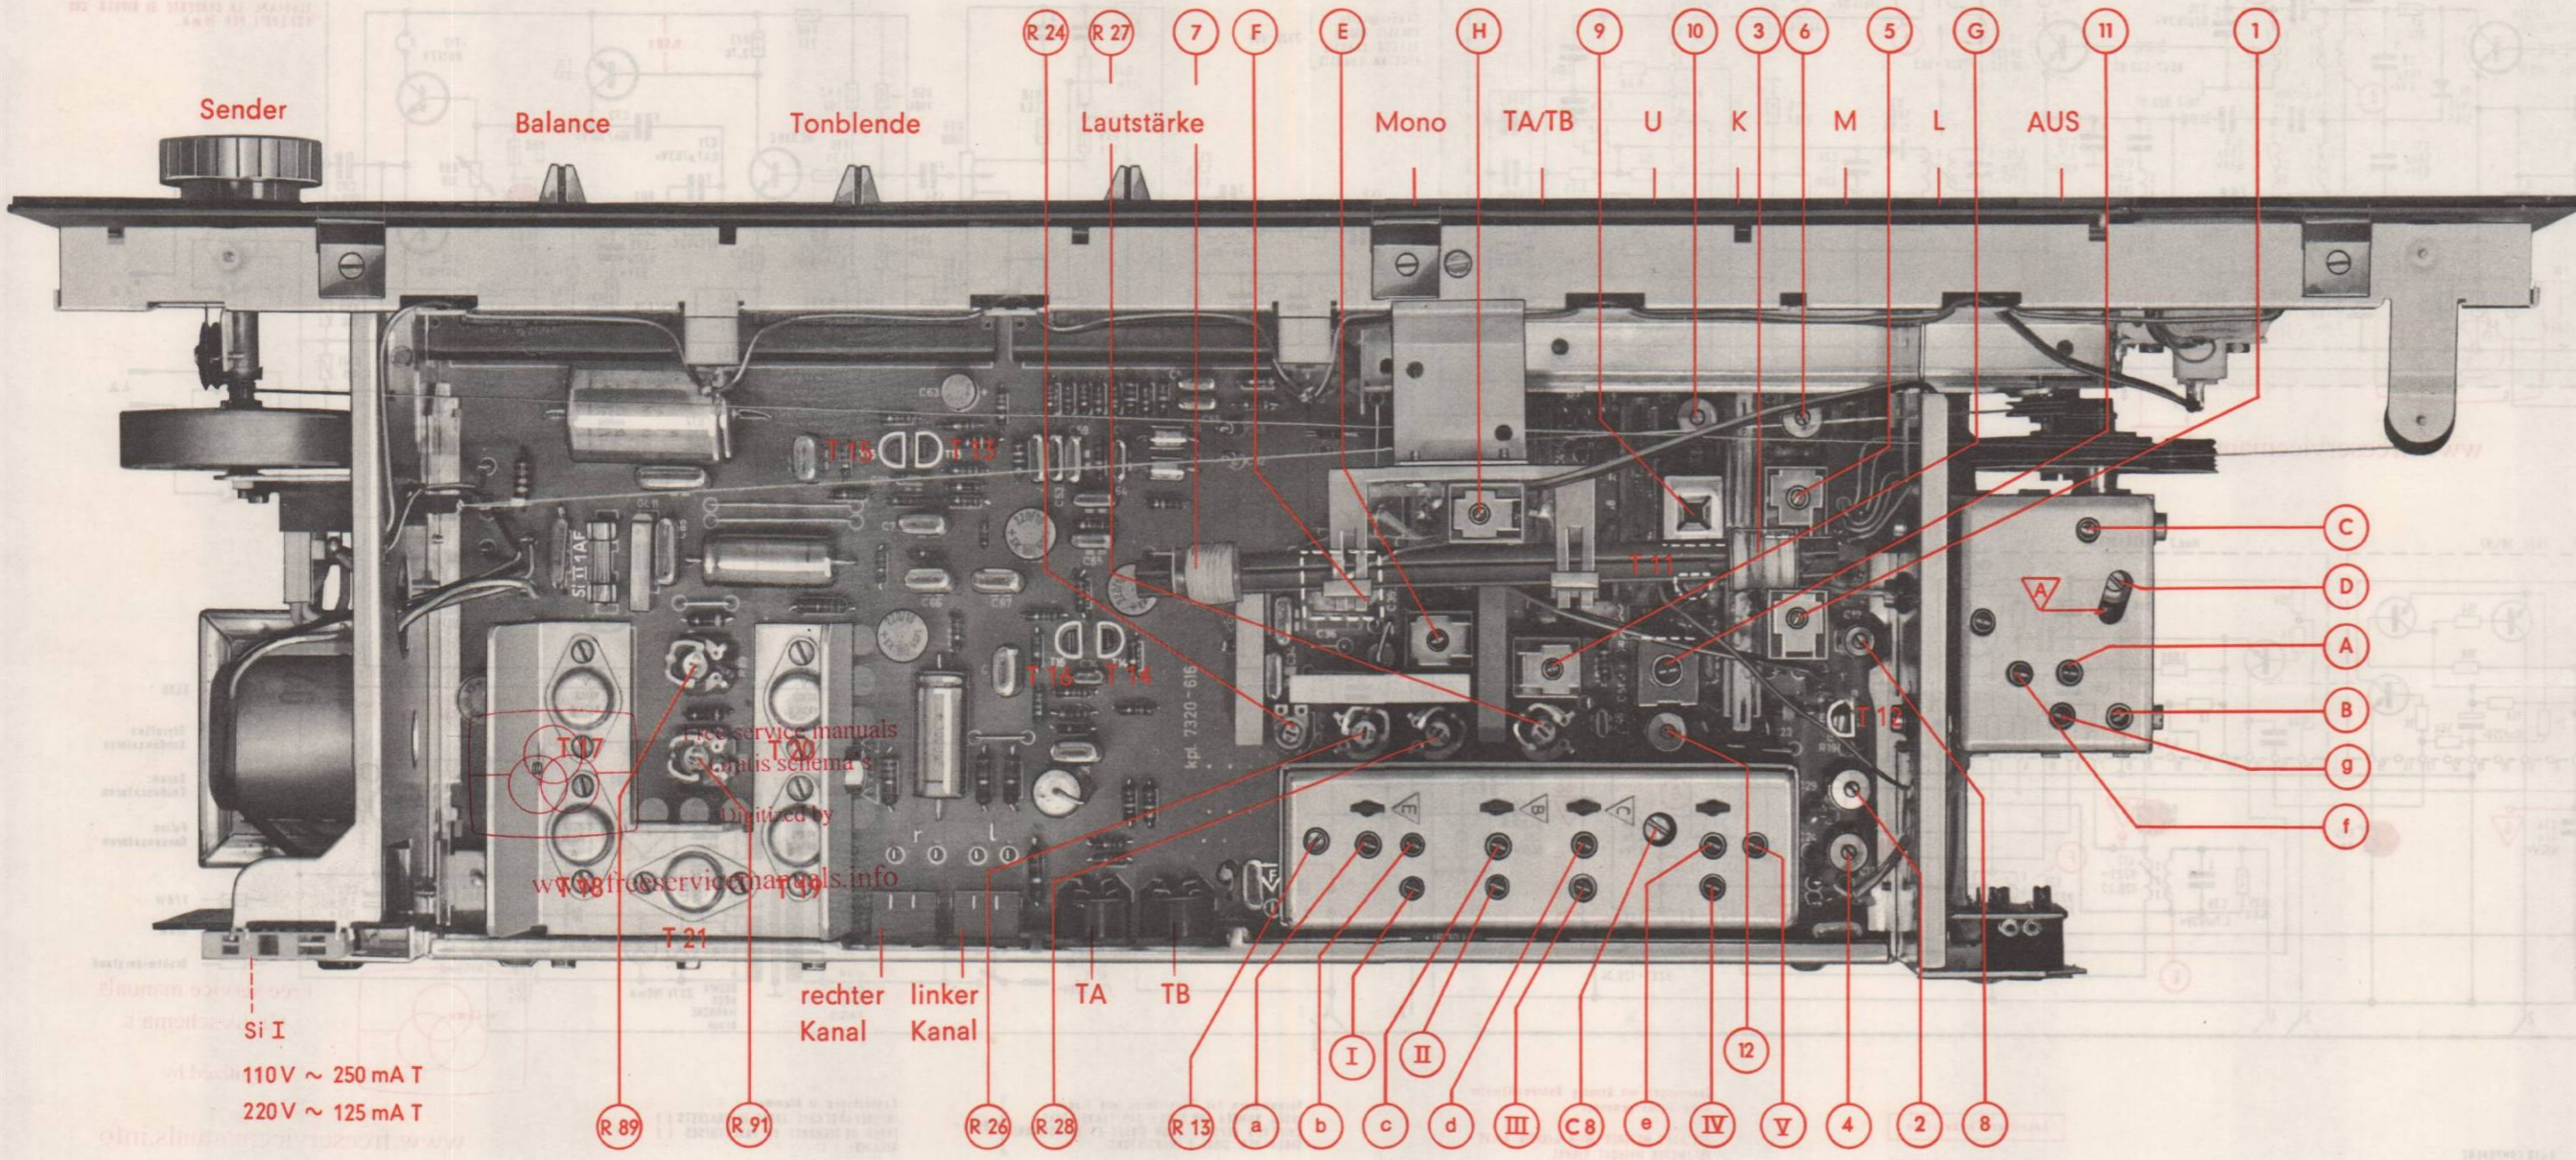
R 24 R 27 7 F E H 9 10 3 6 5 G 11 1

Sender Balance Tonblende Lautstärke Mono TA/TB U K M L AUS

T 15 T 13

T 11

C

D

A

A

B

g

f

T 16 T 14

T 12

T 17 T 20

T 18 T 19

T 21

Si 1 1AF

kpl. 7320-616

Free service manuals
Gratis schema's
Digitized by
www.freeservicemanuals.info

r l

rechter Kanal linker Kanal TA TB

Si I
110 V ~ 250 mA T
220 V ~ 125 mA T

I II III IV V 12

R 89 R 91 R 26 R 28 R 13 a b c d III C 8 e IV V 4 2 8